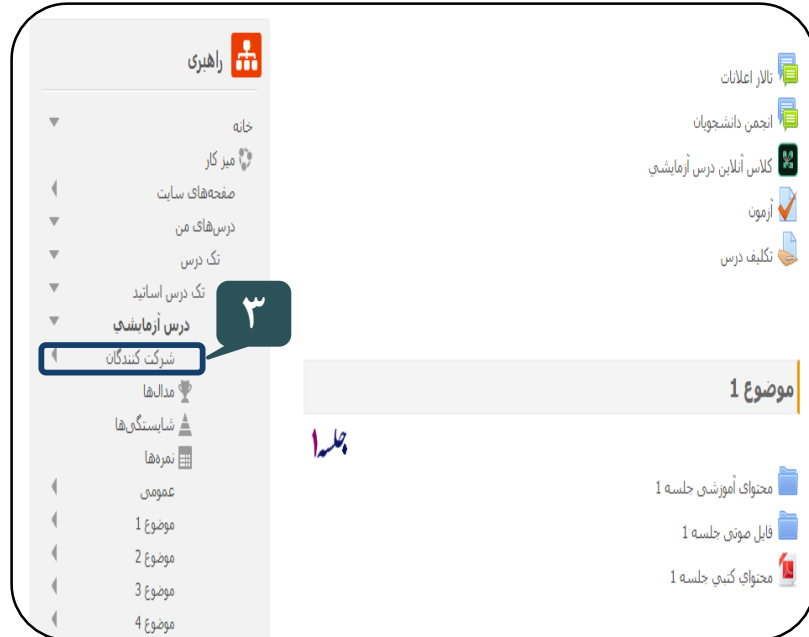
تالار اعلانات
انجمن دانشجویان
کلاس آنلاین درس آزمایشی
آزمون
تکلیف درس

راهبری
خانه
میز کار
صفحه‌های سایت
درس‌های من
تک درس
تک درس اساتید
درس آزمایشی
شرکت کنندگان
مدال‌ها
شایستگی‌ها
نمره‌ها
عمومی
موضوع 1
موضوع 2
موضوع 3
موضوع 4

۳

موضوع 1
جلسه1
محتوای آموزشی جلسه 1
فایل صوتی جلسه 1
محتواي كتبي جلسه 1